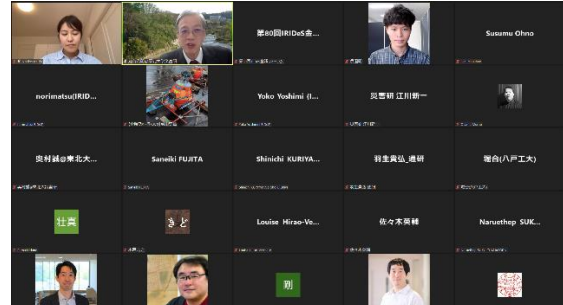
第80回IRIDeS金...

Susumu Ohno

norimatsu(IRID...

Yoko Yoshimi (I...

災害研 江川新一

奥村誠@東北大...

Saneiki FUJITA

Shinichi KURIYA...

羽生貴弘_通研

堀合(八戸工大)

壮真

きど

Louise Hirao-Ve...

佐々木良輔

Naruethep SUK...

羽